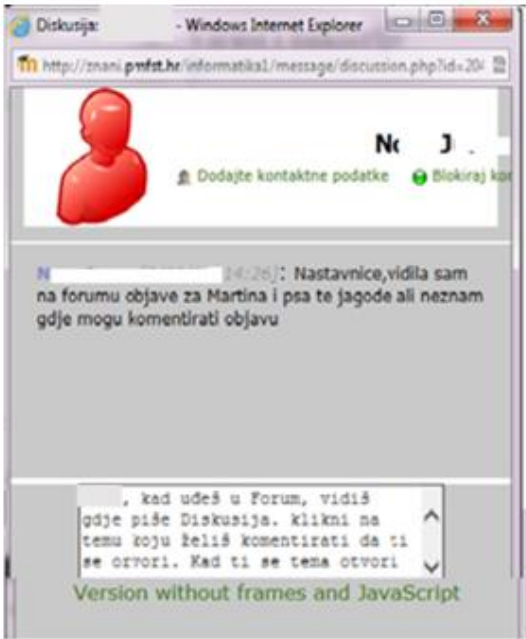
Diskusija: - Windows Internet Explorer

http://znani.pmfst.hr/informatika1/message/discussion.php?id=20

N J

Dodajte kontaktne podatke Blokiraj ko

N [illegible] 14:26]: Nastavnice,vidila sam na forumu objave za Martina i psa te jagode ali neznam gdje mogu komentirati objavu

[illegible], kad uđeš u Forum, vidiš gdje piše Diskusija. klikni na temu koju želiš komentirati da ti se orvori. Kad ti se tema otvori

Version without frames and JavaScript